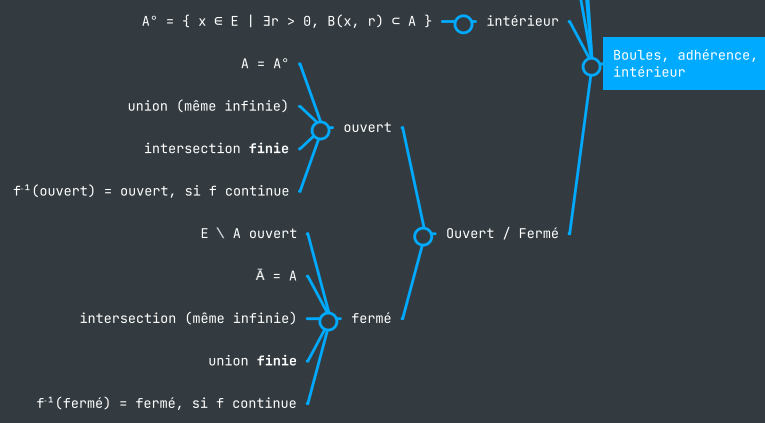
A° = { x ∈ E | ∃r > 0, B(x, r) ⊂ A } intérieur

Boules, adhérence, intérieur

A = A°

union (même infinie)

intersection **finie**

f⁻¹(ouvert) = ouvert, si f continue

ouvert

Ouvert / Fermé

E \ A ouvert

Ā = A

intersection (même infinie)

fermé

union **finie**

f⁻¹(fermé) = fermé, si f continue